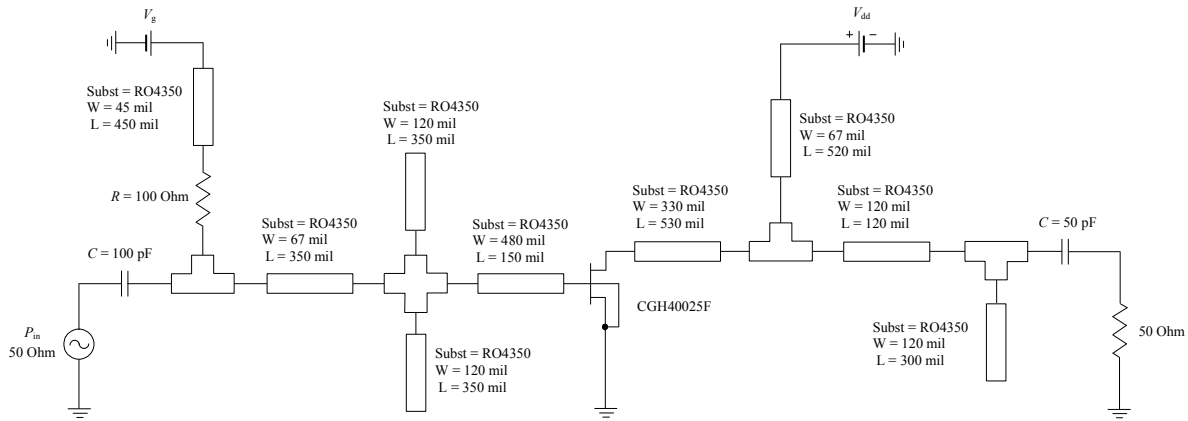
$V_g$

Subst = RO4350
W = 45 mil
L = 450 mil

$R$ = 100 Ohm

$C$ = 100 pF

$P_{in}$
50 Ohm

Subst = RO4350
W = 67 mil
L = 350 mil

Subst = RO4350
W = 120 mil
L = 350 mil

Subst = RO4350
W = 120 mil
L = 350 mil

Subst = RO4350
W = 480 mil
L = 150 mil

CGH40025F

Subst = RO4350
W = 330 mil
L = 530 mil

$V_{dd}$

+ −

Subst = RO4350
W = 67 mil
L = 520 mil

Subst = RO4350
W = 120 mil
L = 120 mil

$C$ = 50 pF

Subst = RO4350
W = 120 mil
L = 300 mil

50 Ohm